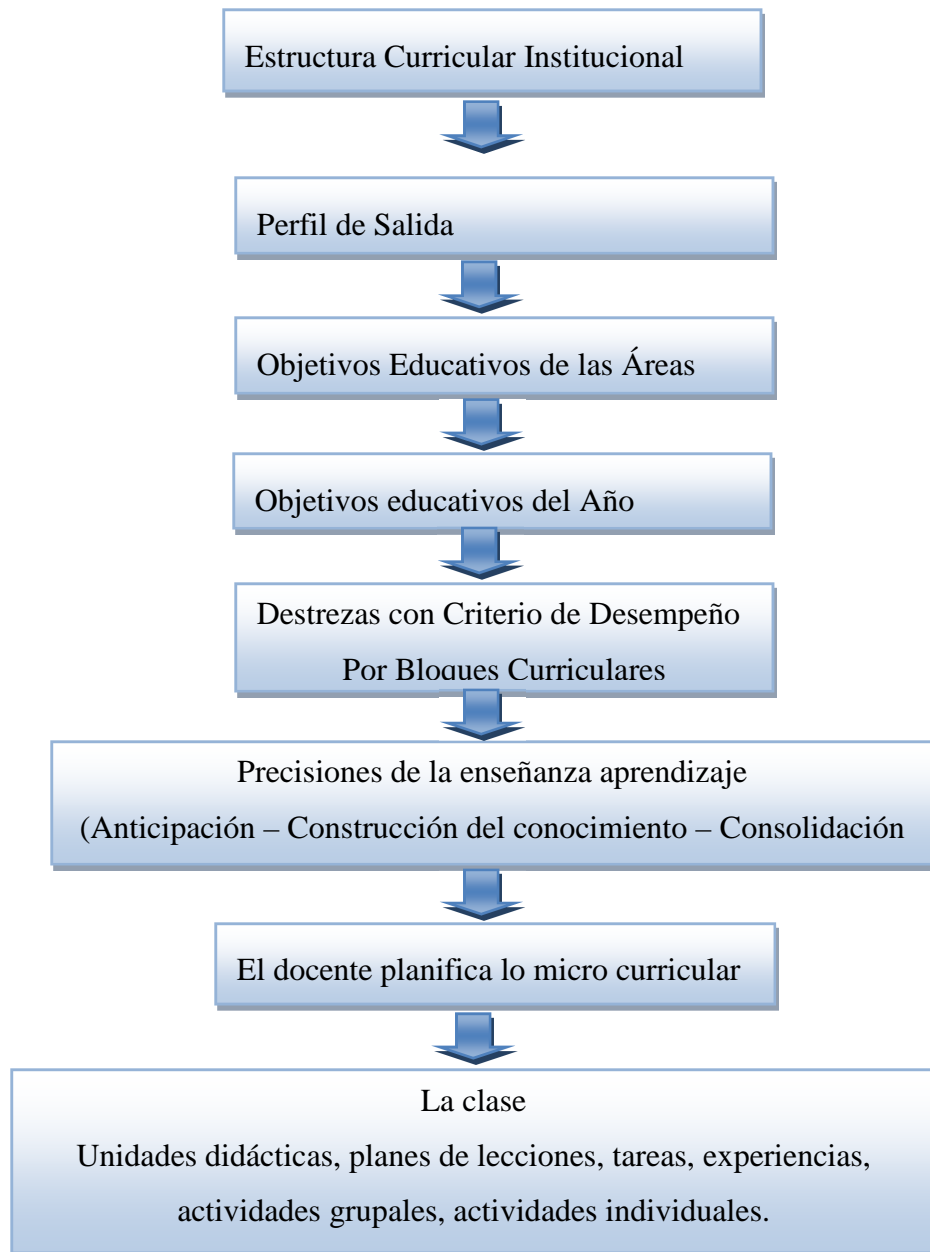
Estructura Curricular Institucional

Perfil de Salida

Objetivos Educativos de las Áreas

Objetivos educativos del Año

Destrezas con Criterio de Desempeño
Por Bloques Curriculares

Precisiones de la enseñanza aprendizaje
(Anticipación – Construcción del conocimiento – Consolidación

El docente planifica lo micro curricular

La clase
Unidades didácticas, planes de lecciones, tareas, experiencias, actividades grupales, actividades individuales.